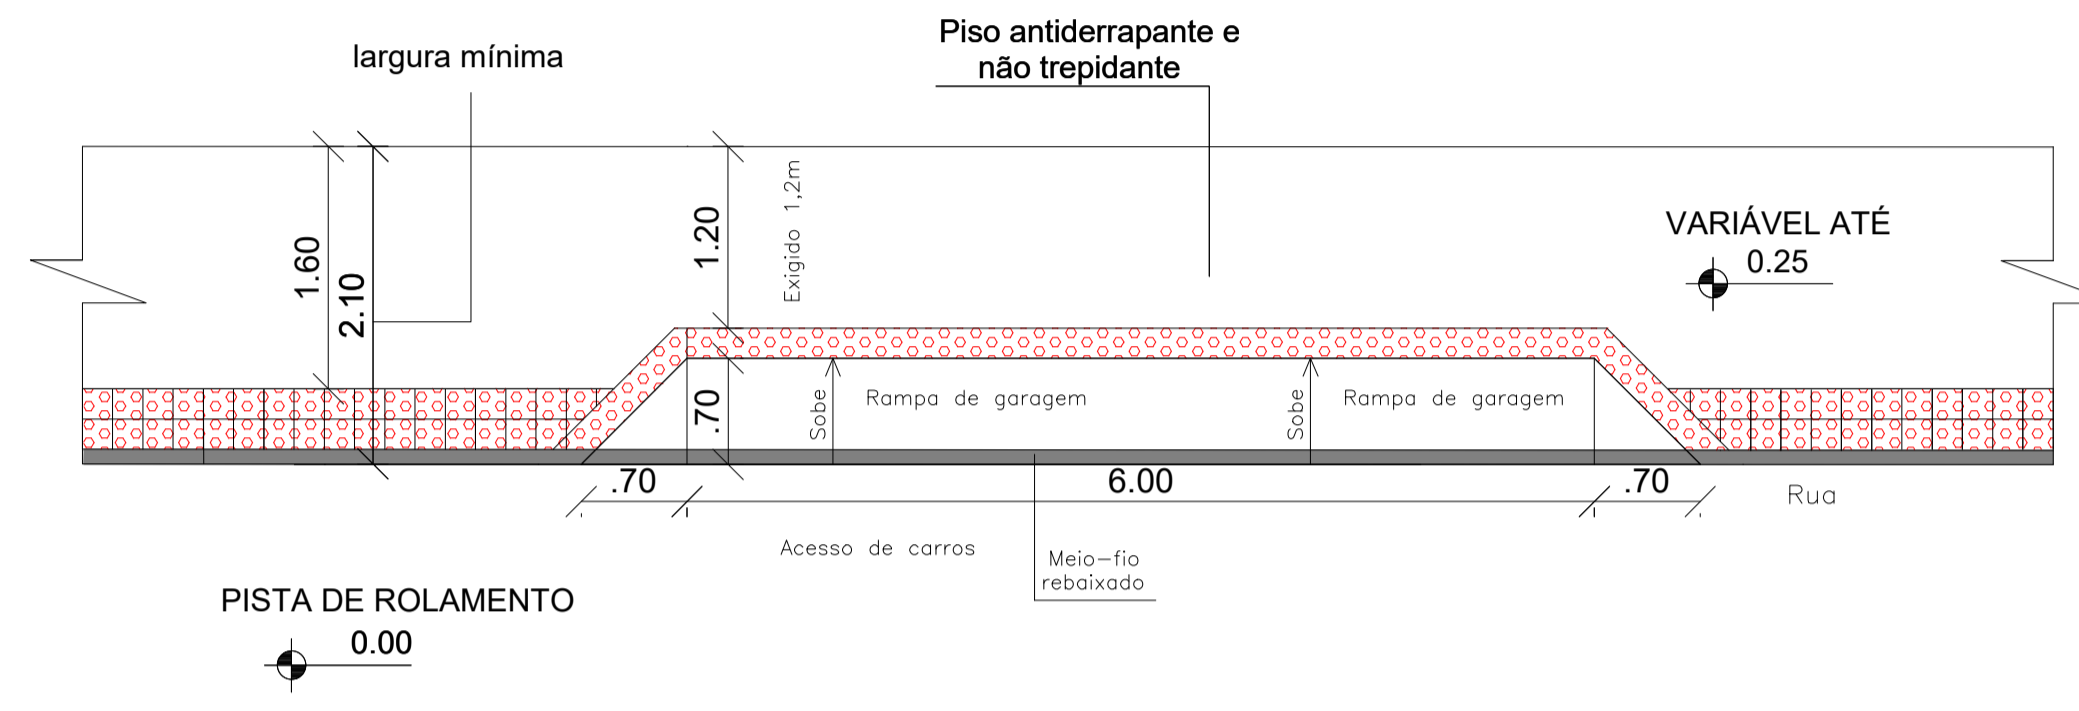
largura mínima

Piso antiderrapante e não trepidante

1.60

2.10

1.20

Exigido 1,2m

VARIÁVEL ATÉ
0.25

.70

Sobe

Rampa de garagem

Sobe

Rampa de garagem

.70

6.00

.70

Rua

Acesso de carros

Meio—fio rebaixado

PISTA DE ROLAMENTO
0.00